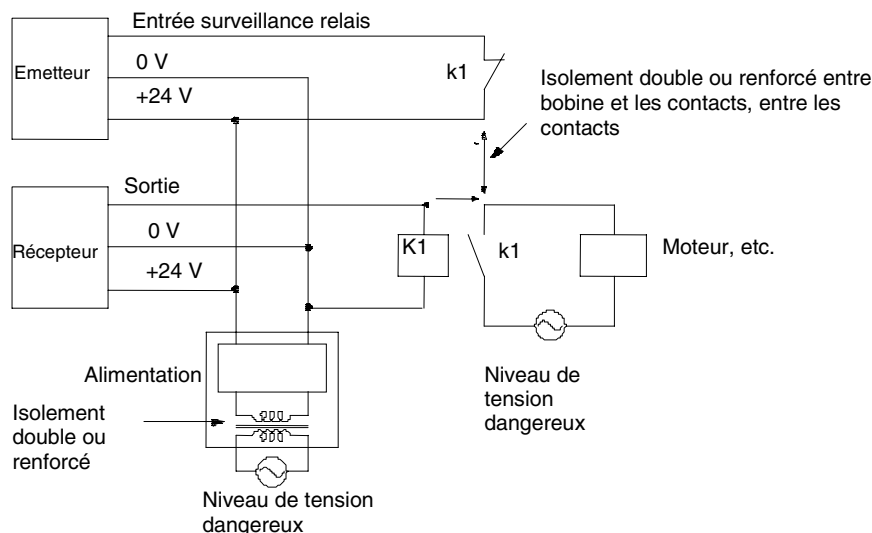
Entrée surveillance relais

Emetteur

0 V

+24 V

k1

Isolement double ou renforcé entre bobine et les contacts, entre les contacts

Sortie

Récepteur

0 V

+24 V

K1

k1

Moteur, etc.

Alimentation

Isolement double ou renforcé

Niveau de tension dangereux

Niveau de tension dangereux